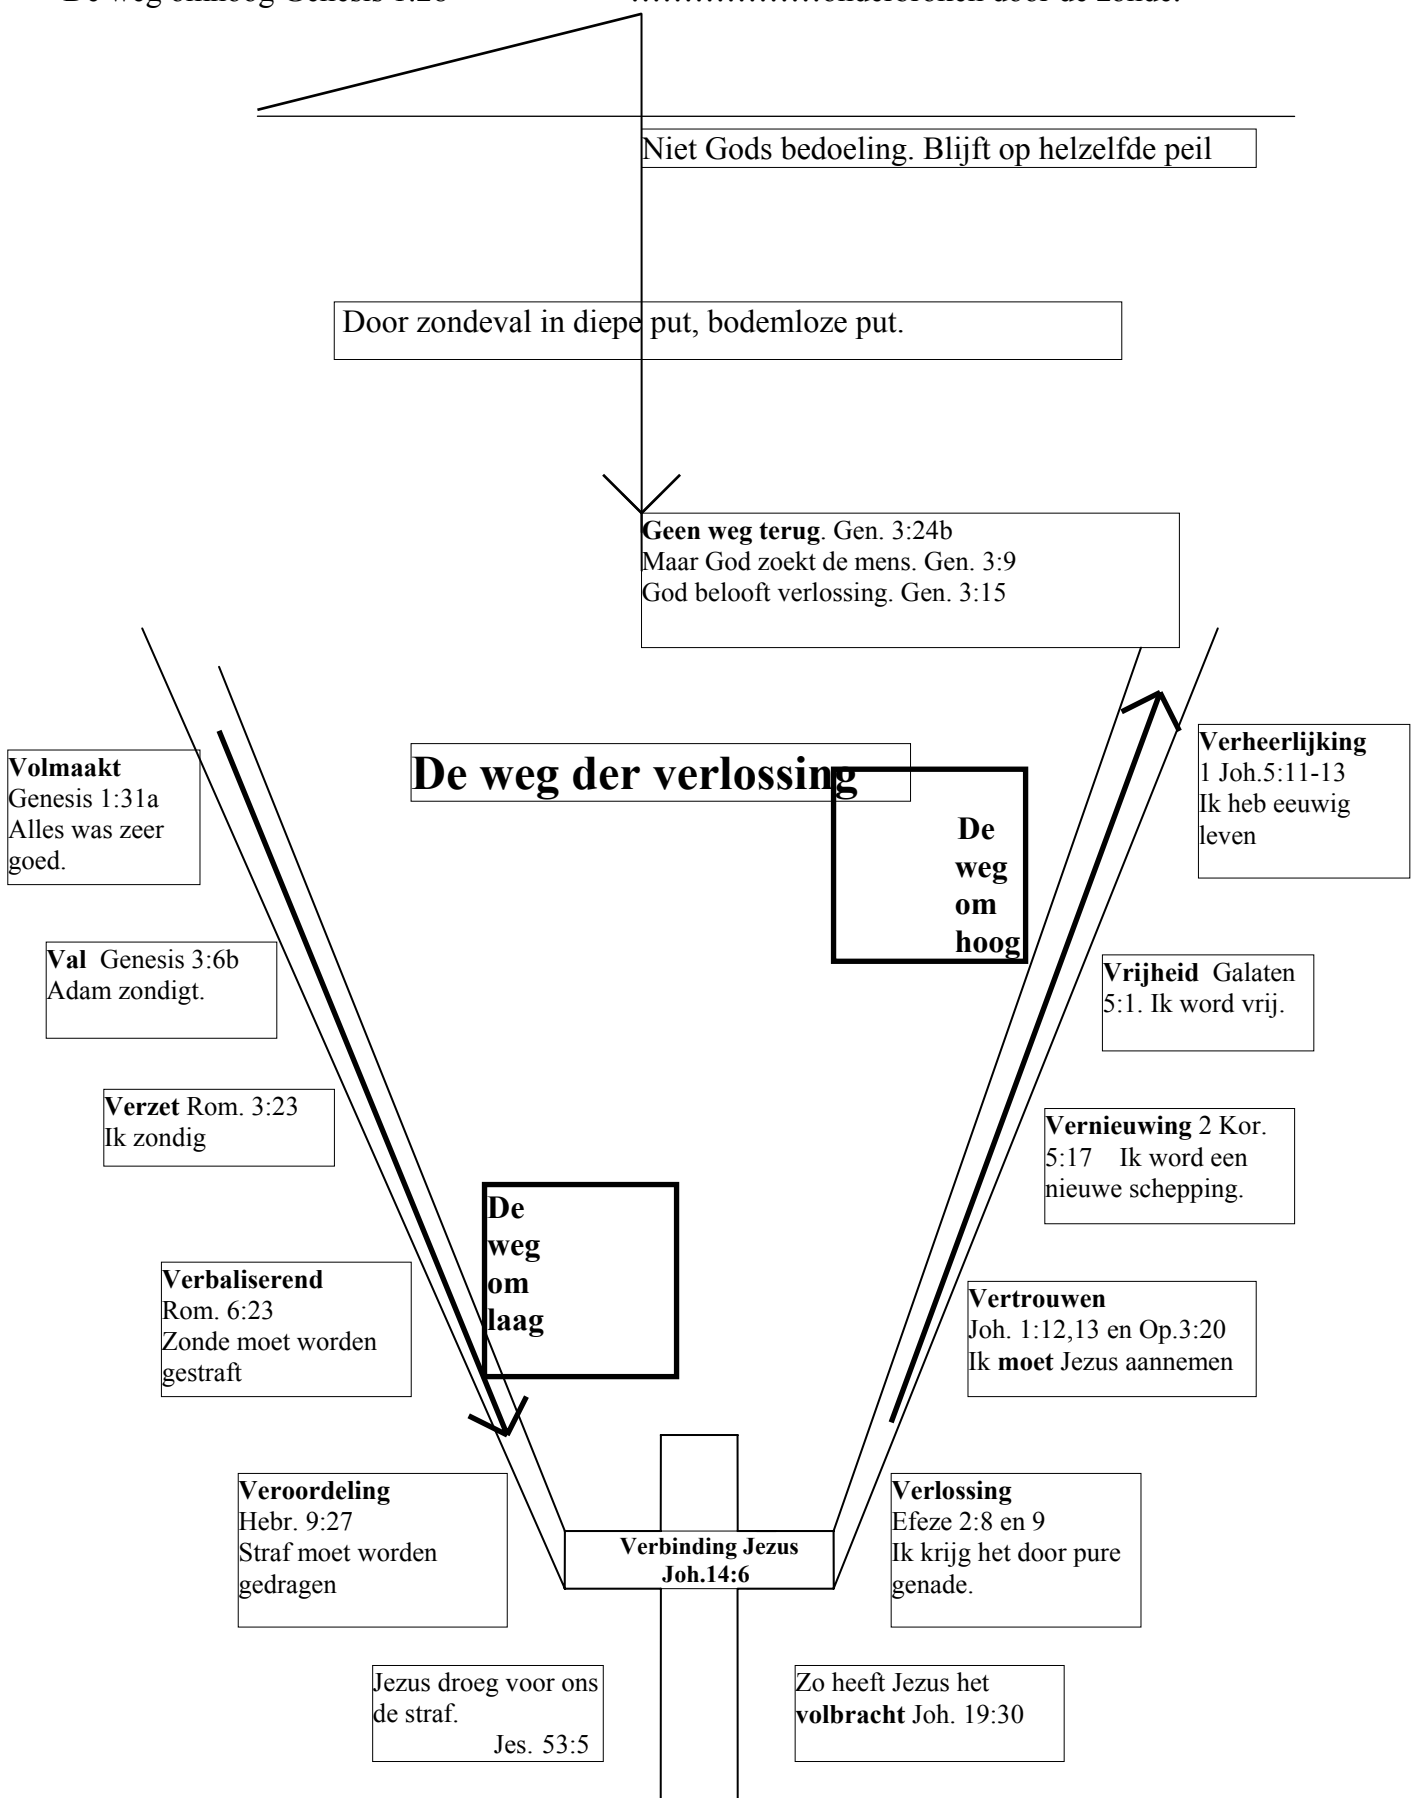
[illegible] ...............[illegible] door de zonde.

Niet Gods bedoeling. Blijft op helzelfde peil

Door zondeval in diepe put, bodemloze put.

**Geen weg terug**. Gen. 3:24b
Maar God zoekt de mens. Gen. 3:9
God belooft verlossing. Gen. 3:15

**De weg der verlossing**

**De weg om hoog**

**Volmaakt**
Genesis 1:31a
Alles was zeer goed.

**Verheerlijking**
1 Joh.5:11-13
Ik heb eeuwig leven

**Val** Genesis 3:6b
Adam zondigt.

**Vrijheid** Galaten 5:1. Ik word vrij.

**Verzet** Rom. 3:23
Ik zondig

**Vernieuwing** 2 Kor. 5:17 Ik word een nieuwe schepping.

**De weg om laag**

**Verbaliserend**
Rom. 6:23
Zonde moet worden gestraft

**Vertrouwen**
Joh. 1:12,13 en Op.3:20
Ik **moet** Jezus aannemen

**Veroordeling**
Hebr. 9:27
Straf moet worden gedragen

**Verbinding Jezus Joh.14:6**

**Verlossing**
Efeze 2:8 en 9
Ik krijg het door pure genade.

Jezus droeg voor ons de straf.
Jes. 53:5

Zo heeft Jezus het **volbracht** Joh. 19:30